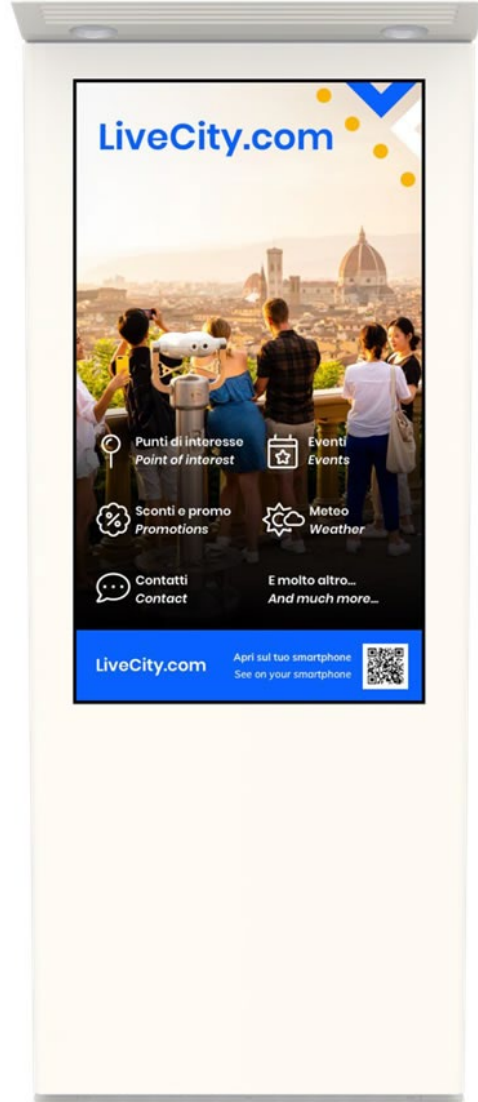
LiveCity.com

Punti di interesse
Point of interest

Eventi
Events

Sconti e promo
Promotions

Meteo
Weather

Contatti
Contact

E molto altro...
And much more...

LiveCity.com

Apri sul tuo smartphone
See on your smartphone